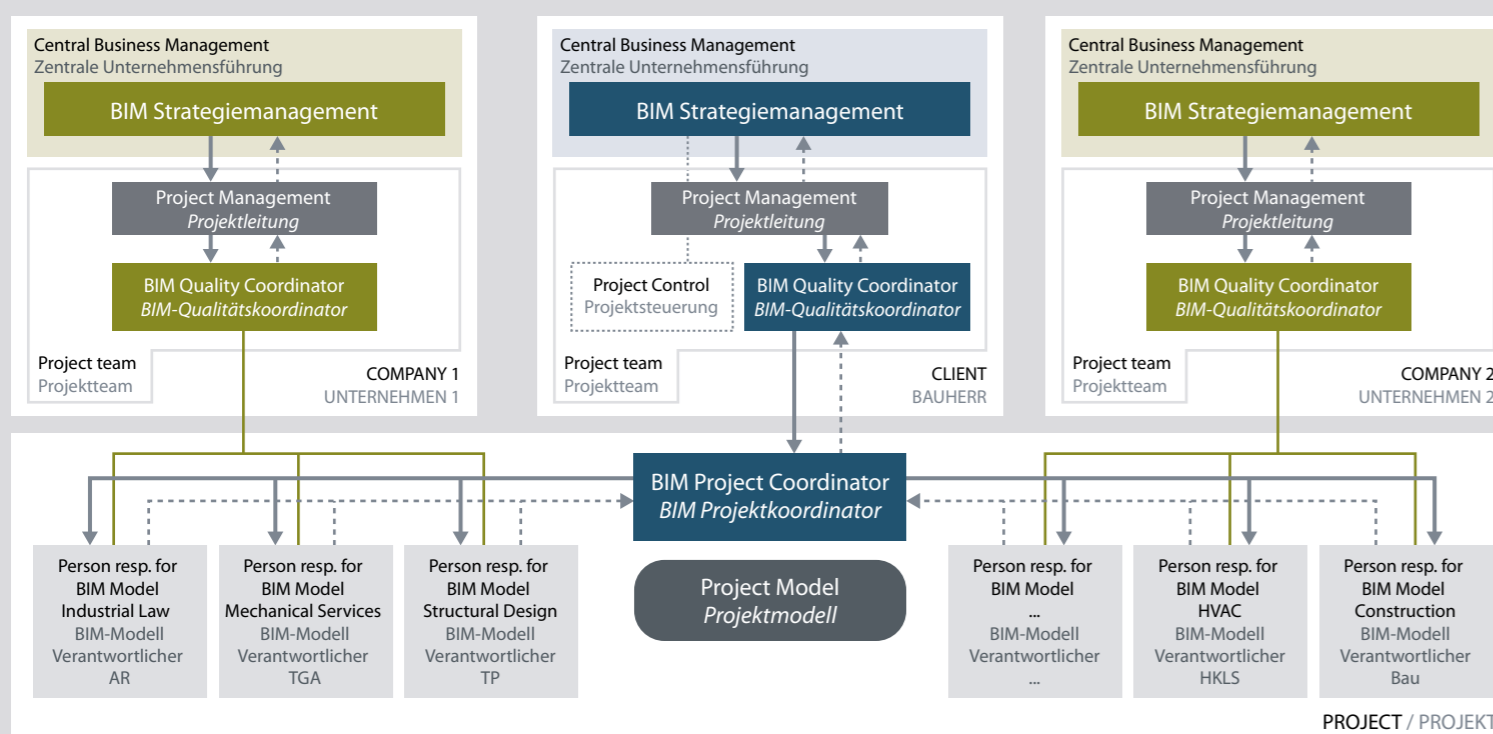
Central Business Management
Zentrale Unternehmensführung

BIM Strategiemanagement

Project Management
Projektleitung

BIM Quality Coordinator
BIM-Qualitätskoordinator

Project team
Projektteam

COMPANY 1
UNTERNEHMEN 1

Central Business Management
Zentrale Unternehmensführung

BIM Strategiemanagement

Project Management
Projektleitung

Project Control
Projektsteuerung

BIM Quality Coordinator
BIM-Qualitätskoordinator

Project team
Projektteam

CLIENT
BAUHERR

Central Business Management
Zentrale Unternehmensführung

BIM Strategiemanagement

Project Management
Projektleitung

BIM Quality Coordinator
BIM-Qualitätskoordinator

Project team
Projektteam

COMPANY 2
UNTERNEHMEN 2

BIM Project Coordinator
BIM Projektkoordinator

Project Model
Projektmodell

Person resp. for BIM Model Industrial Law
BIM-Modell Verantwortlicher AR

Person resp. for BIM Model Mechanical Services
BIM-Modell Verantwortlicher TGA

Person resp. for BIM Model Structural Design
BIM-Modell Verantwortlicher TP

Person resp. for BIM Model ...
BIM-Modell Verantwortlicher ...

Person resp. for BIM Model HVAC
BIM-Modell Verantwortlicher HKLS

Person resp. for BIM Model Construction
BIM-Modell Verantwortlicher Bau

PROJECT / PROJEKT